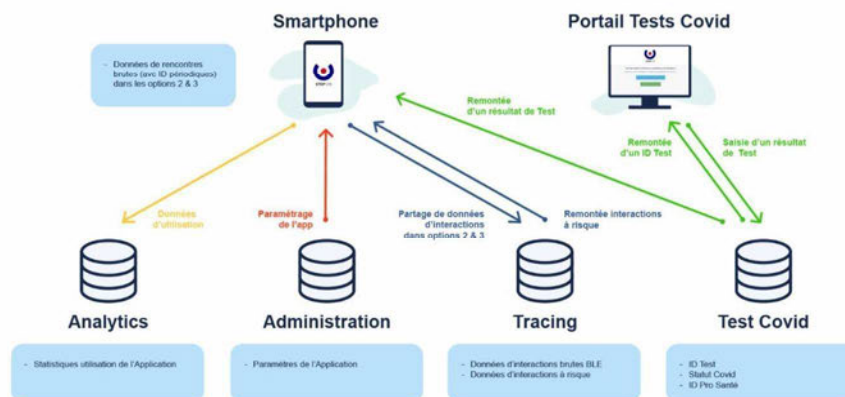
Smartphone

Portail Tests Covid

- Données de rencontres brutes (avc ID périodiques) dans les options 2 & 3

Remontée d'un résultat de Test

Remontée d'un ID Test

Saisie d'un résultat de Test

Données d'utilisation

Paramétrage de l'app

Partage de données d'interactions dans options 2 & 3

Remontée interactions à risque

Analytics

Administration

Tracing

Test Covid

- Statistiques utilisation de l'Application

- Paramètres de l'Application

- Données d'interactions brutes BLE
- Données d'interactions à risque

- ID Test
- Statut Covid
- ID Pro Santé